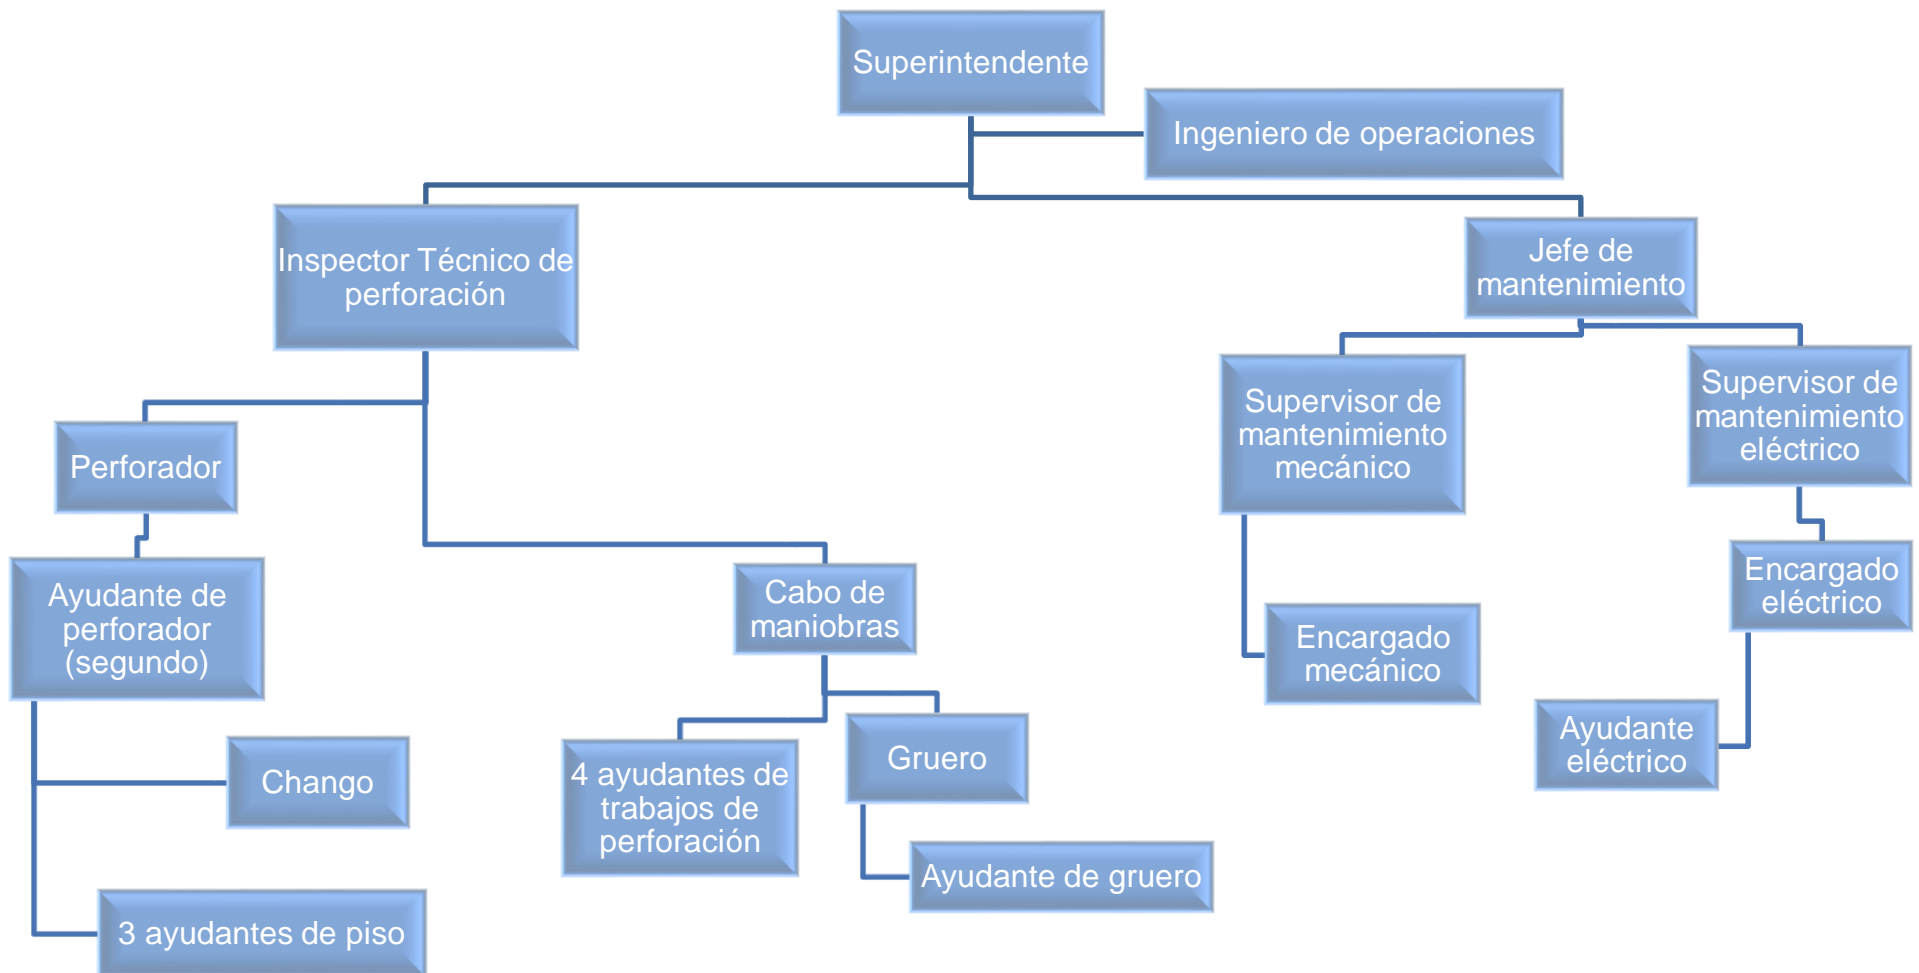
Superintendente

Ingeniero de operaciones

Inspector Técnico de perforación

Jefe de mantenimiento

Perforador

Supervisor de mantenimiento mecánico

Supervisor de mantenimiento eléctrico

Ayudante de perforador (segundo)

Cabo de maniobras

Encargado eléctrico

Encargado mecánico

Chango

4 ayudantes de trabajos de perforación

Gruero

Ayudante eléctrico

Ayudante de gruero

3 ayudantes de piso